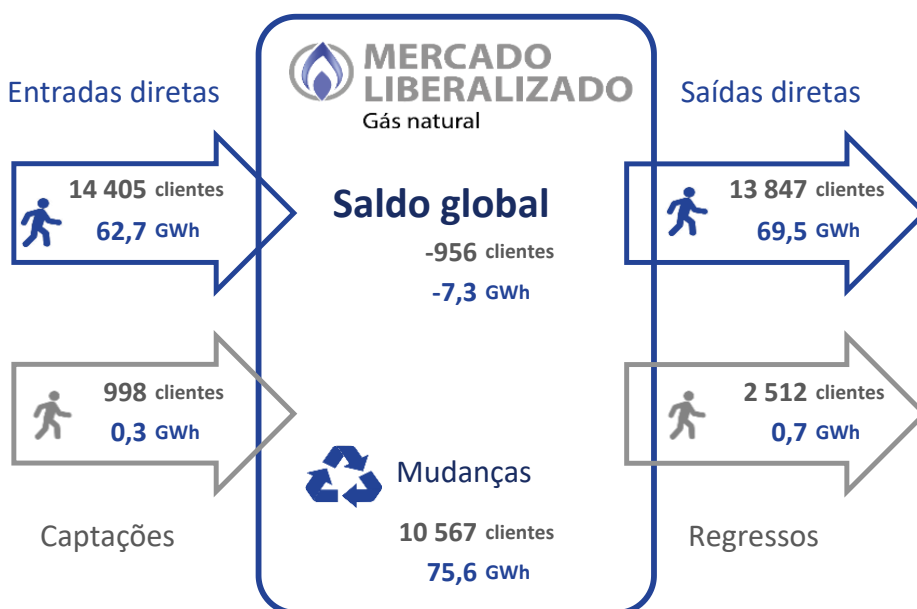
Entradas diretas

14 405 clientes
62,7 GWh

998 clientes
0,3 GWh

Captações

MERCADO LIBERALIZADO
Gás natural

Saldo global
-956 clientes
-7,3 GWh

Mudanças
10 567 clientes
75,6 GWh

Saídas diretas

13 847 clientes
69,5 GWh

2 512 clientes
0,7 GWh

Regressos